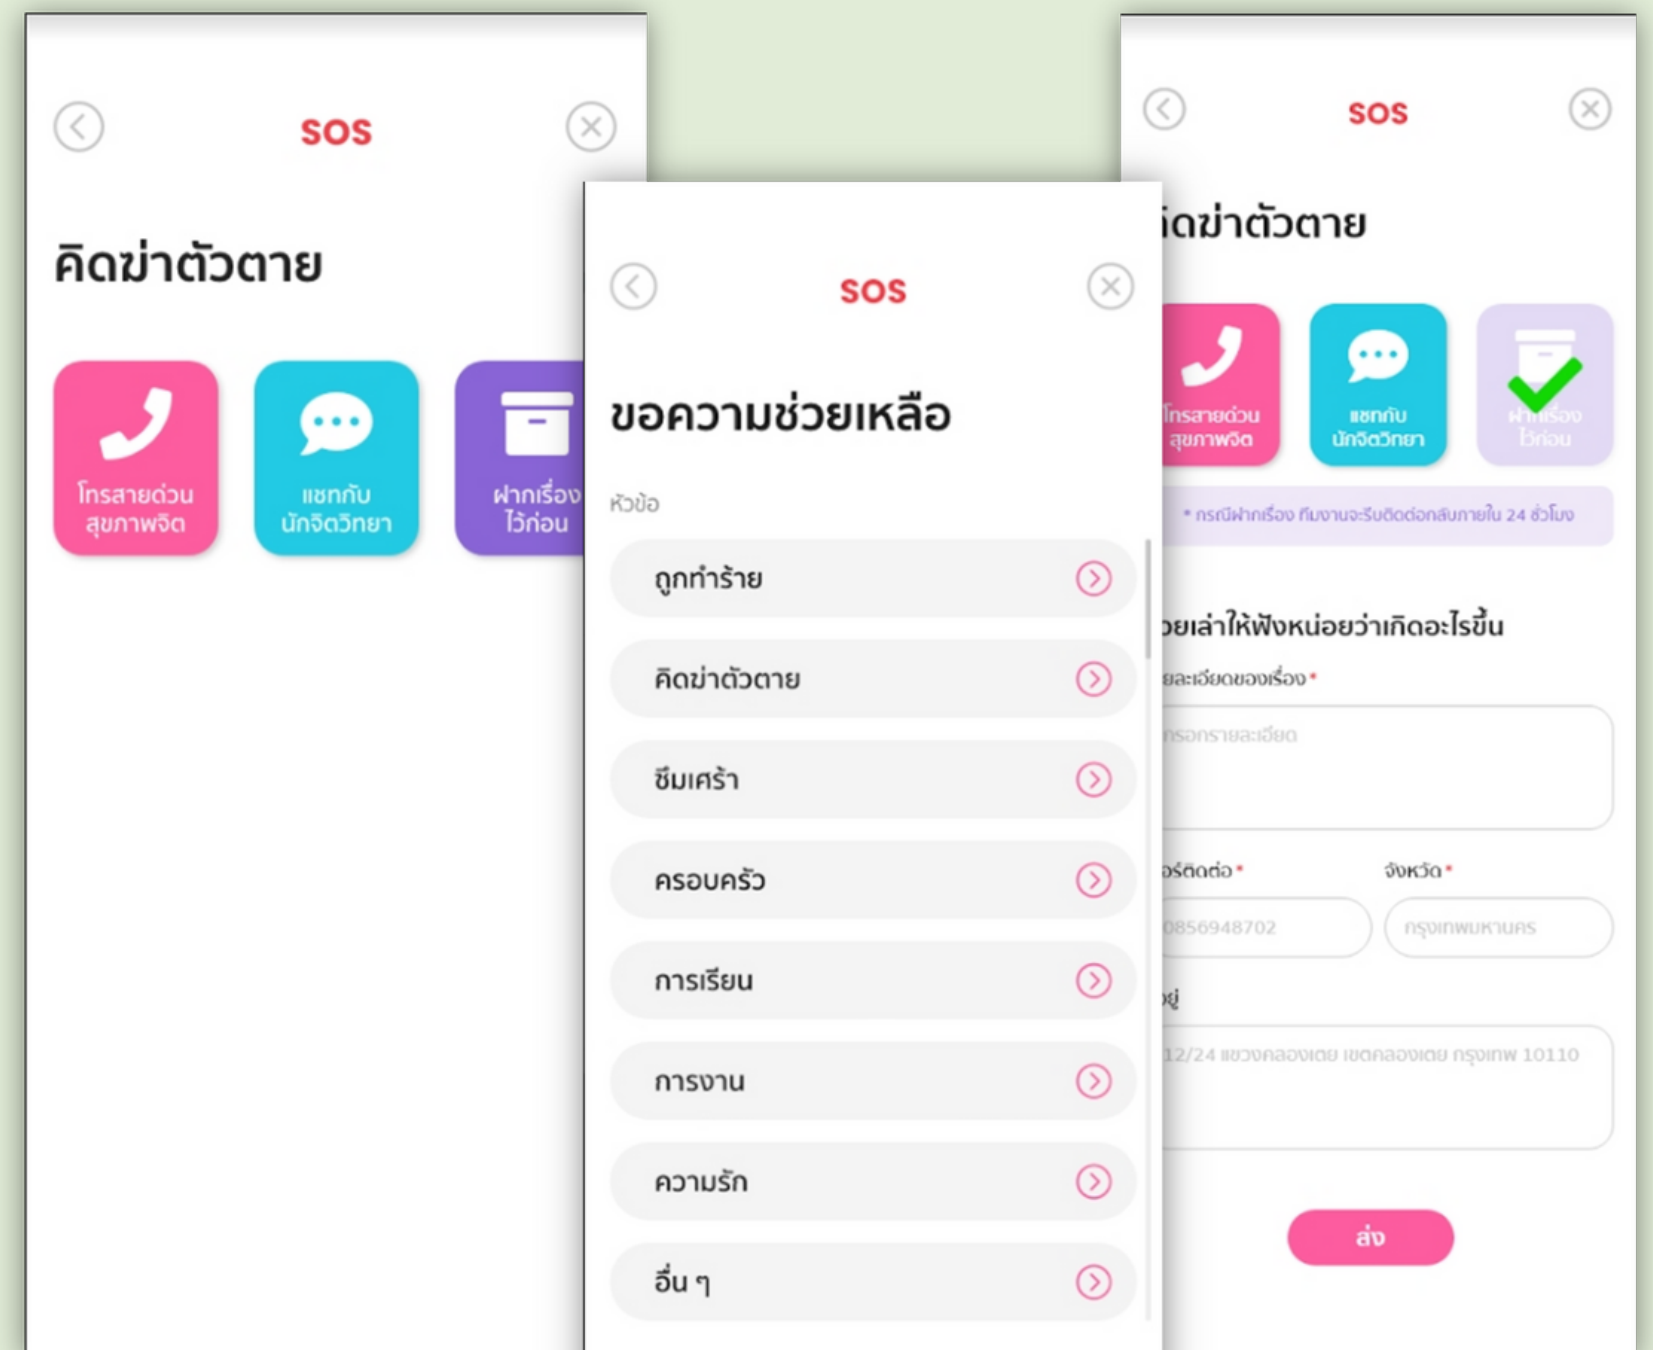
SOS

คิดฆ่าตัวตาย

โทรสายด่วน สุขภาพจิต

แชทกับ นักจิตวิทยา

ฝากเรื่อง ไว้ก่อน

SOS

ขอความช่วยเหลือ

หัวข้อ

ถูกทำร้าย

คิดฆ่าตัวตาย

ซึมเศร้า

ครอบครัว

การเรียน

การงาน

ความรัก

อื่น ๆ

SOS

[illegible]ดฆ่าตัวตาย

โทรสายด่วน สุขภาพจิต

แชทกับ นักจิตวิทยา

ฝากเรื่อง ไว้ก่อน

* กรณีฝากเรื่อง ทีมงานจะรีบติดต่อกลับภายใน 24 ชั่วโมง

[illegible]ยเล่าให้ฟังหน่อยว่าเกิดอะไรขึ้น

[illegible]ยละเอียดของเรื่อง *

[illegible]กรอกรายละเอียด

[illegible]อร์ติดต่อ *

จังหวัด *

0856948702

กรุงเทพมหานคร

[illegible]ยู่

12/24 แขวงคลองเตย เขตคลองเตย กรุงเทพ 10110

ส่ง